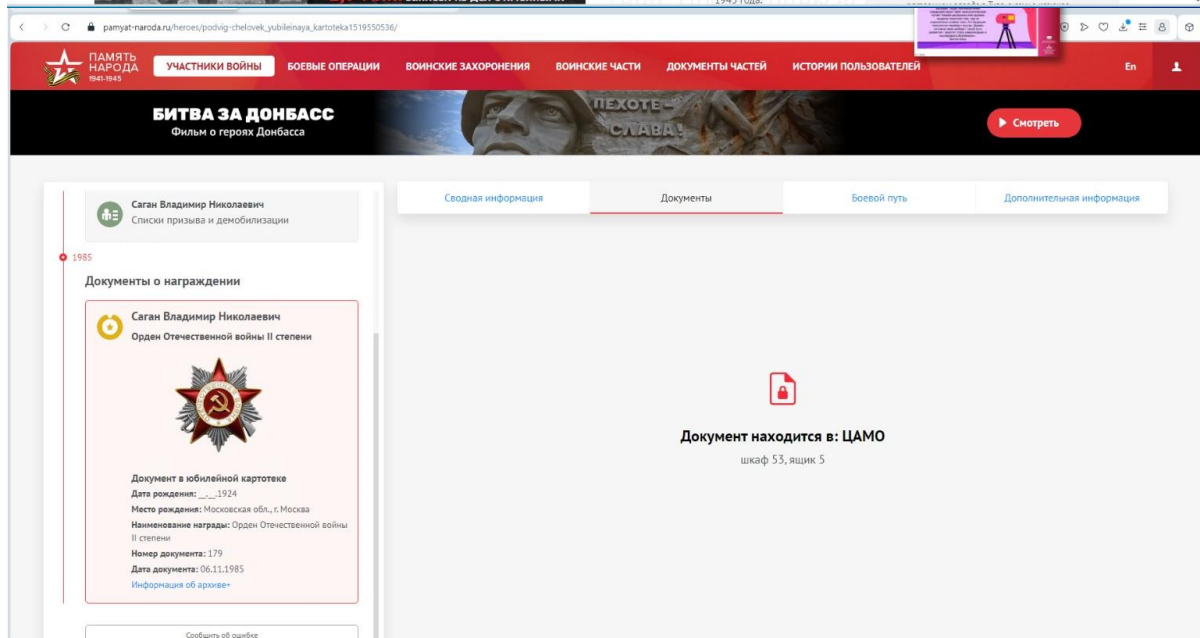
pamyat-naroda.ru/heroes/podvig-chelovek_yubileinaya_kartoteka1519550536/

ПАМЯТЬ НАРОДА 1941-1945

УЧАСТНИКИ ВОЙНЫ
БОЕВЫЕ ОПЕРАЦИИ
ВОИНСКИЕ ЗАХОРОНЕНИЯ
ВОИНСКИЕ ЧАСТИ
ДОКУМЕНТЫ ЧАСТЕЙ
ИСТОРИИ ПОЛЬЗОВАТЕЛЕЙ
En

БИТВА ЗА ДОНБАСС
Фильм о героях Донбасса
ПЕХОТЕ - СЛАВА!
Смотреть

Саган Владимир Николаевич
Списки призыва и демобилизации

1985
Документы о награждении

Саган Владимир Николаевич
Орден Отечественной войны II степени

Документ в юбилейной картотеке
Дата рождения: __.__.1924
Место рождения: Московская обл., г. Москва
Наименование награды: Орден Отечественной войны II степени
Номер документа: 179
Дата документа: 06.11.1985
Информация об архиве+

Сообщить об ошибке

Сводная информация
Документы
Боевой путь
Дополнительная информация

Документ находится в: ЦАМО
шкаф 53, ящик 5